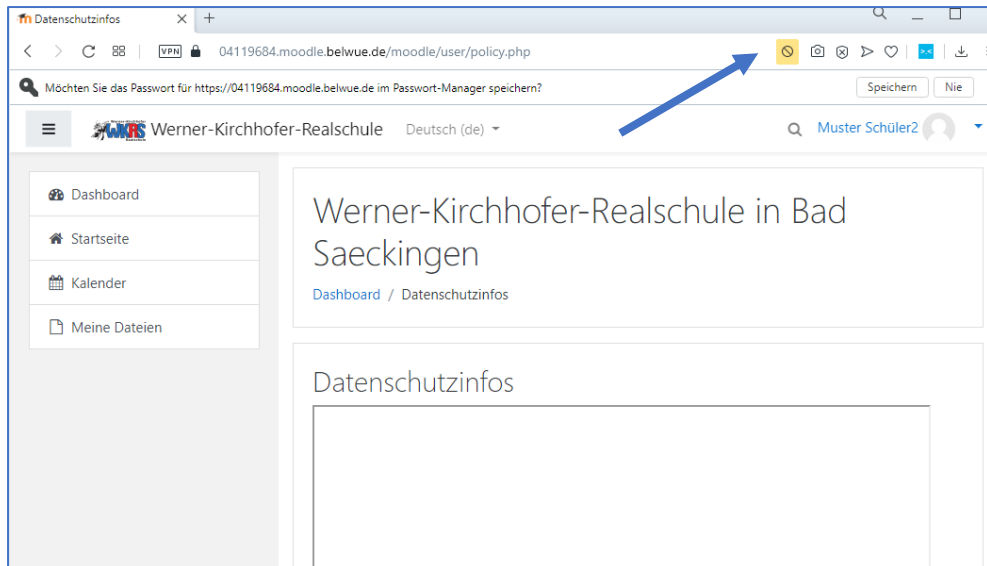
Datenschutzinfos

VPN 04119684.moodle.belwue.de/moodle/user/policy.php

Möchten Sie das Passwort für https://04119684.moodle.belwue.de im Passwort-Manager speichern?

Speichern Nie

Werner-Kirchhofer-Realschule Deutsch (de)

Muster Schüler2

Dashboard

Startseite

Kalender

Meine Dateien

Werner-Kirchhofer-Realschule in Bad Saeckingen

Dashboard / Datenschutzinfos

Datenschutzinfos